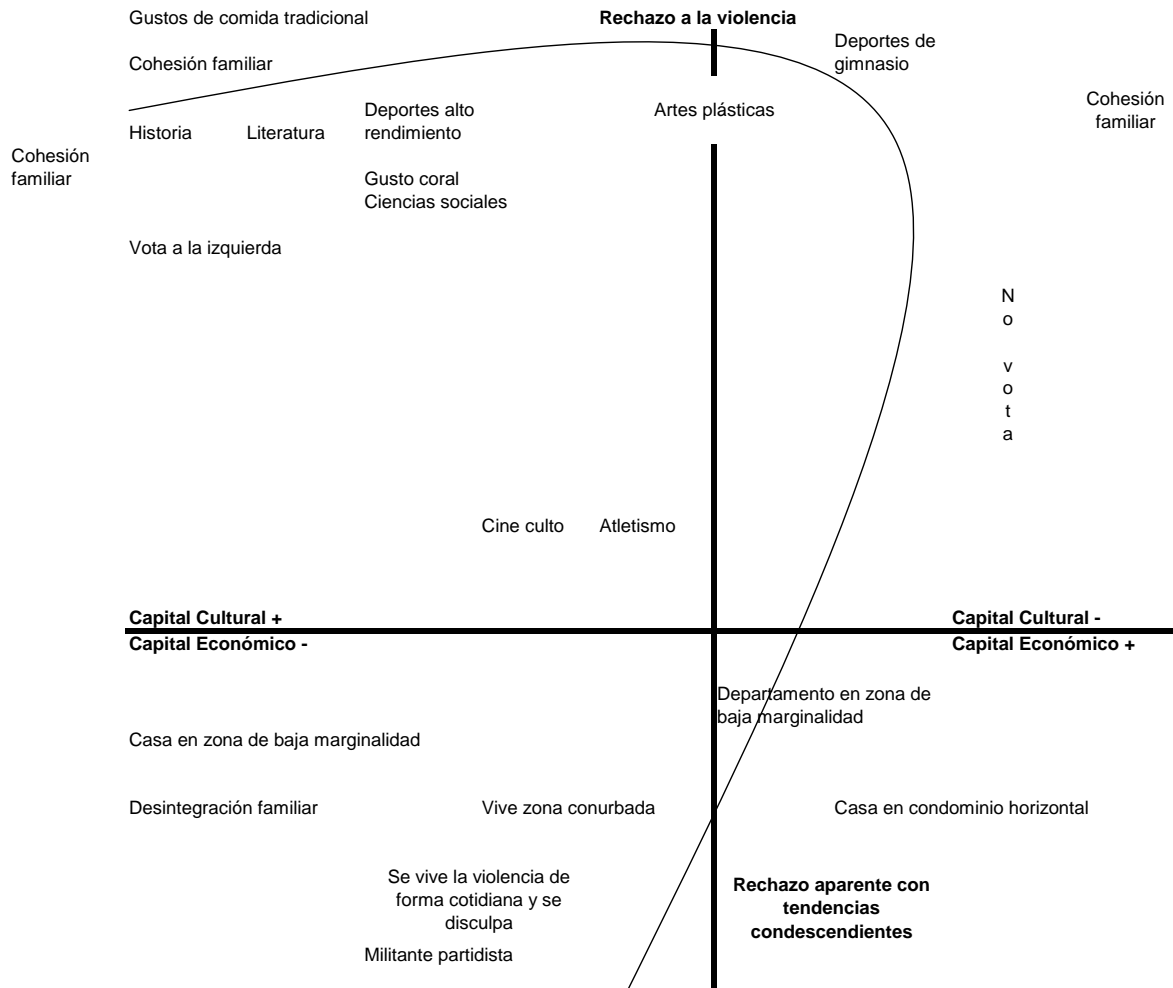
Gustos de comida tradicional

Rechazo a la violencia

Deportes de gimnasio

Cohesión familiar

Cohesión familiar

Historia

Literatura

Deportes alto rendimiento

Artes plásticas

Cohesión familiar

Gusto coral
Ciencias sociales

Vota a la izquierda

No vota

Cine culto

Atletismo

Capital Cultural +
Capital Económico -

Capital Cultural -
Capital Económico +

Departamento en zona de baja marginalidad

Casa en zona de baja marginalidad

Desintegración familiar

Vive zona conurbada

Casa en condominio horizontal

Se vive la violencia de forma cotidiana y se disculpa

Rechazo aparente con tendencias condescendientes

Militante partidista